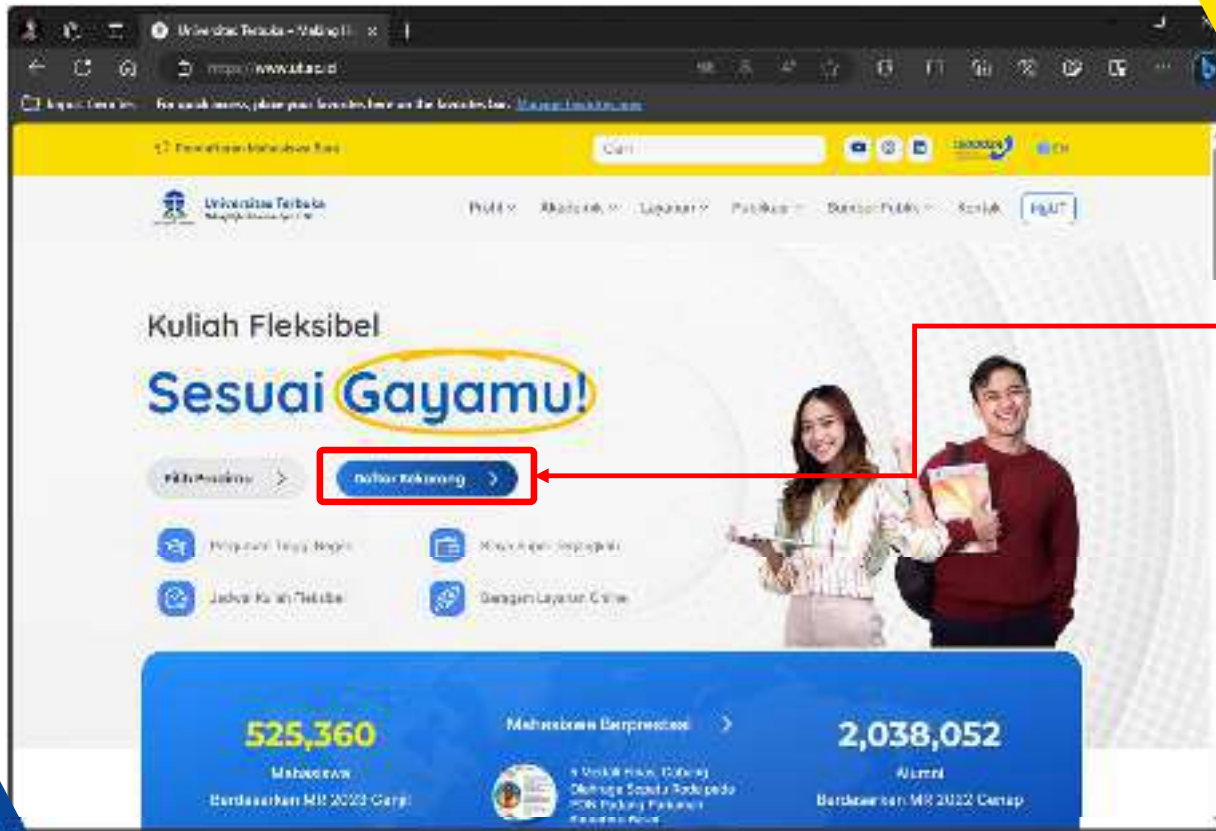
Universitas Terbuka - Making H... ×

https://www.ut.ac.id

Import favorites | For quick access, place your favorites here on the favorites bar. Manage favorites now

Penerimaan Mahasiswa Baru

Cari

EN

Universitas Terbuka

Profil Akademik Layanan Publikasi Sumber Publik Kontak HUT

Kuliah Fleksibel

Sesuai Gayamu!

Pilih Prodimu >

Daftar Sekarang >

Perguruan Tinggi Negeri

Biaya Kuliah Terjangkau

Jadwal Kuliah Fleksibel

Beragam Layanan Online

525,360

Mahasiswa

Berdasarkan MR 2022 Ganjil

Mahasiswa Berprestasi >

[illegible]

2,038,052

Alumni

Berdasarkan MR 2022 Genap